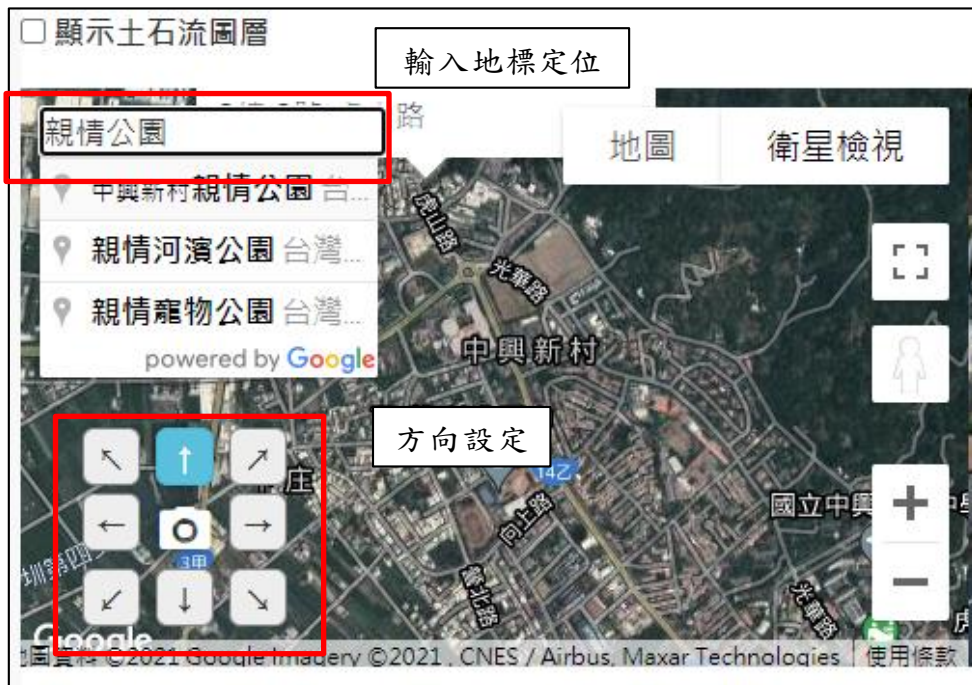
□ 顯示土石流圖層

輸入地標定位

親情公園

中興新村親情公園 台...

親情河濱公園 台灣...

親情寵物公園 台灣...

powered by Google

地圖 衛星檢視

虎山路

光華路

中興新村

方向設定

↖ ↑ ↗

← →

↙ ↓ ↘

3甲

14乙

向上路

環山路

國立中興

光華路

Google

地圖資料 ©2021 Google Imagery ©2021 , CNES / Airbus, Maxar Technologies 使用條款